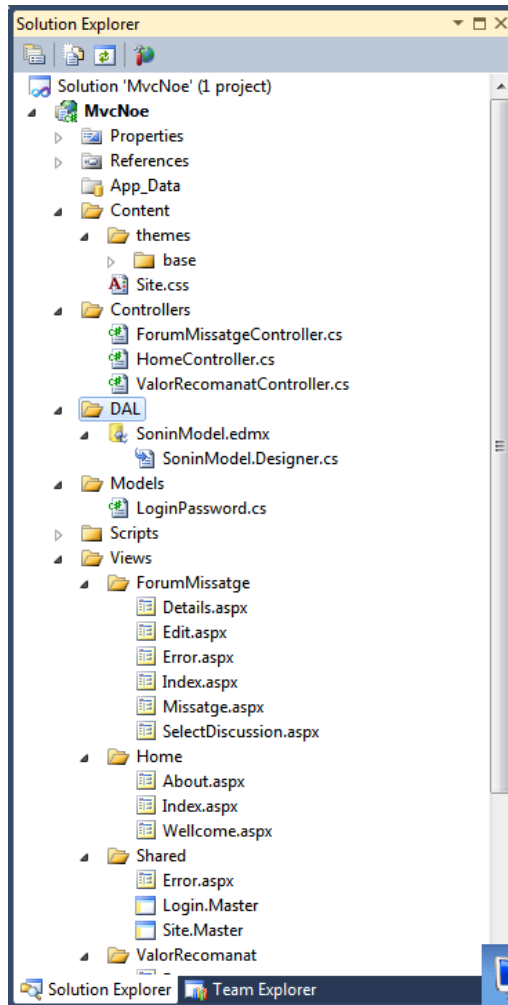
Solution Explorer

Solution 'MvcNoe' (1 project)
MvcNoe
Properties
References
App_Data
Content
themes
base
Site.css
Controllers
ForumMissatgeController.cs
HomeController.cs
ValorRecomanatController.cs
DAL
SoninModel.edmx
SoninModel.Designer.cs
Models
LoginPassword.cs
Scripts
Views
ForumMissatge
Details.aspx
Edit.aspx
Error.aspx
Index.aspx
Missatge.aspx
SelectDiscussion.aspx
Home
About.aspx
Index.aspx
Wellcome.aspx
Shared
Error.aspx
Login.Master
Site.Master
ValorRecomanat

Solution Explorer
Team Explorer